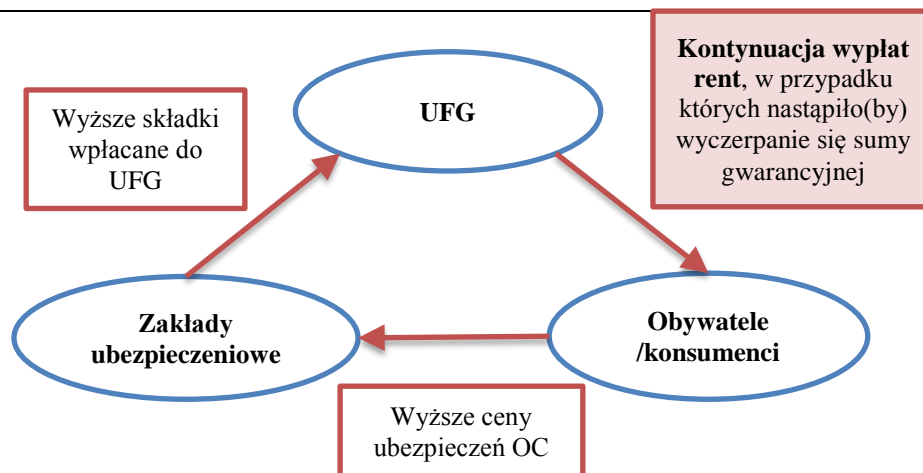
Wyższe składki wpłacane do UFG

UFG

**Kontynuacja wypłat rent**, w przypadku których nastąpiło(by) wyczerpanie się sumy gwarancyjnej

Zakłady ubezpieczeniowe

Obywatele /konsumenci

Wyższe ceny ubezpieczeń OC